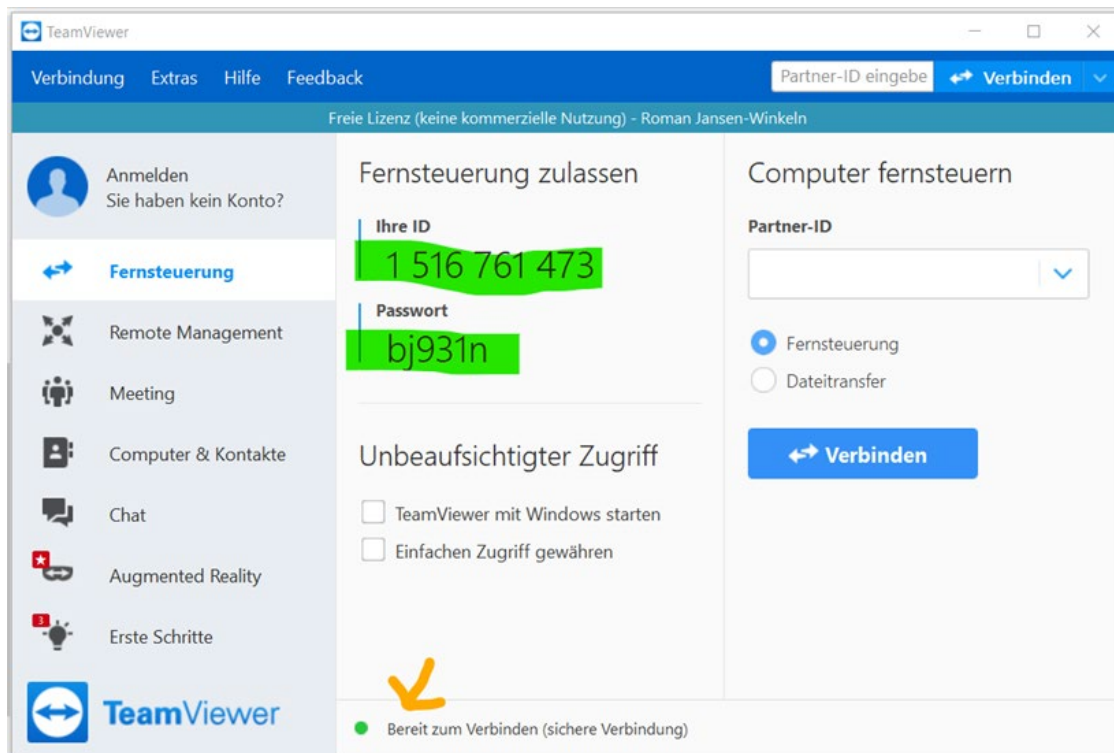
TeamViewer

Verbindung Extras Hilfe Feedback

Partner-ID eingebe

Verbinden

Freie Lizenz (keine kommerzielle Nutzung) - Roman Jansen-Winkeln

Anmelden
Sie haben kein Konto?

Fernsteuerung

Remote Management

Meeting

Computer & Kontakte

Chat

Augmented Reality

3

Erste Schritte

TeamViewer

Fernsteuerung zulassen

Ihre ID

1 516 761 473

Passwort

bj931n

Unbeaufsichtigter Zugriff

TeamViewer mit Windows starten

Einfachen Zugriff gewähren

Bereit zum Verbinden (sichere Verbindung)

Computer fernsteuern

Partner-ID

Fernsteuerung

Dateitransfer

Verbinden